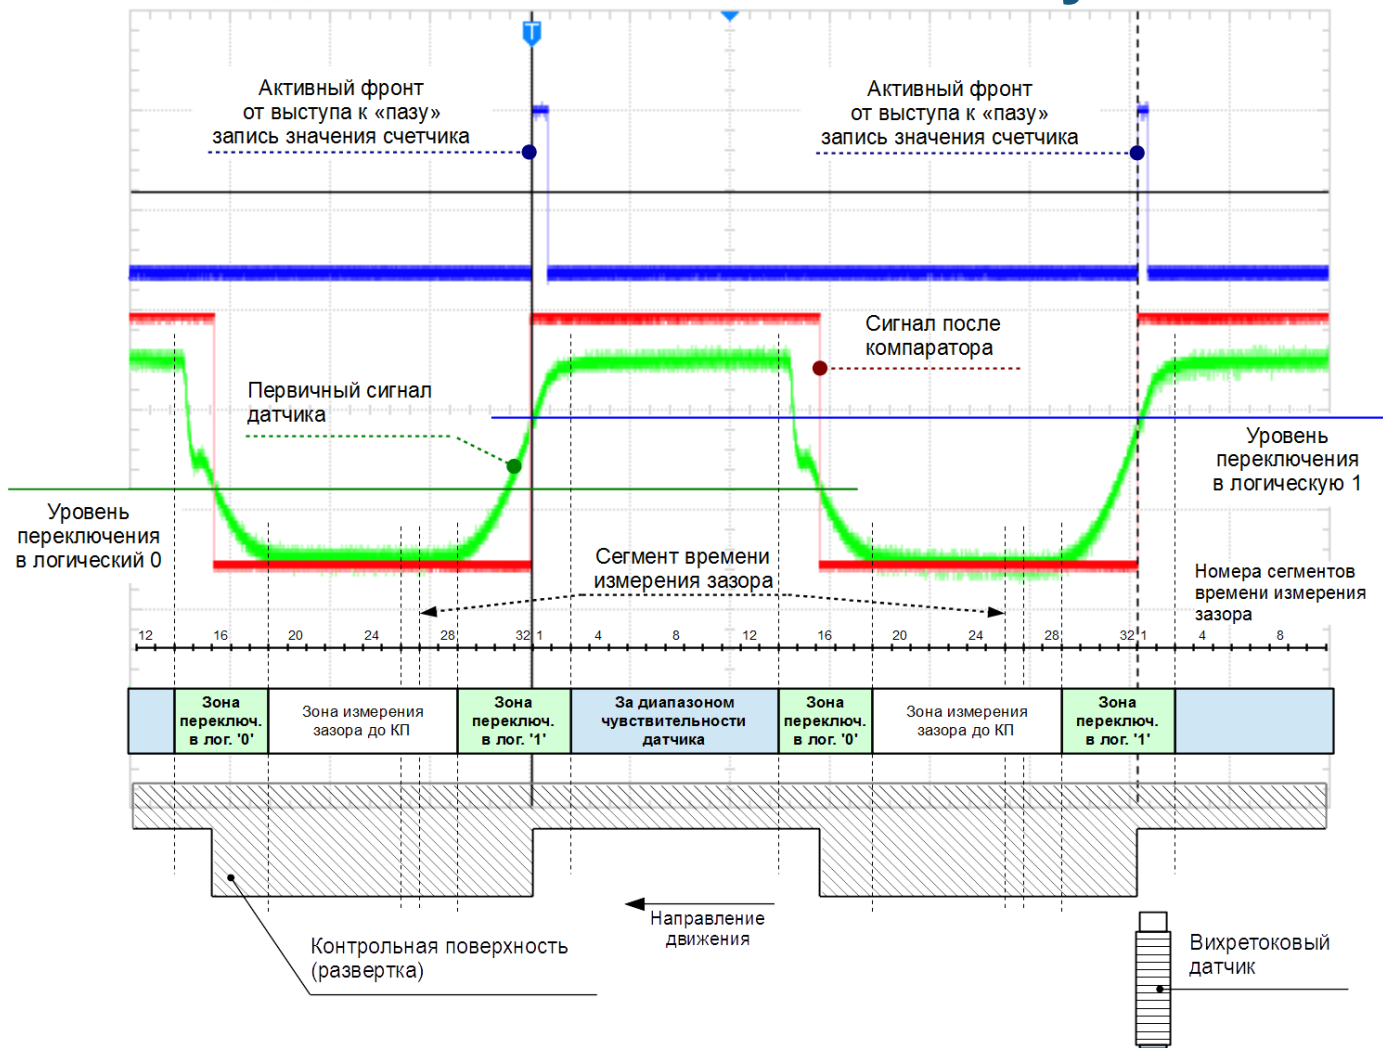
Активный фронт
от выступа к «пазу»
запись значения счетчика

Активный фронт
от выступа к «пазу»
запись значения счетчика

Сигнал после
компаратора

Первичный сигнал
датчика

Уровень
переключения
в логическую 1

Уровень
переключения
в логический 0

Сегмент времени
измерения зазора

Номера сегментов
времени измерения
зазора

12 16 20 24 28 32 1 4 8 12 16 20 24 28 32 1 4 8

| | Зона переключ. в лог. '0' | Зона измерения зазора до КП | Зона переключ. в лог. '1' | За диапазоном чувствительности датчика | Зона переключ. в лог. '0' | Зона измерения зазора до КП | Зона переключ. в лог. '1' | |
|---|---|---|---|---|---|---|---|---|

Направление
движения

Контрольная поверхность
(развертка)

Вихретоковый
датчик